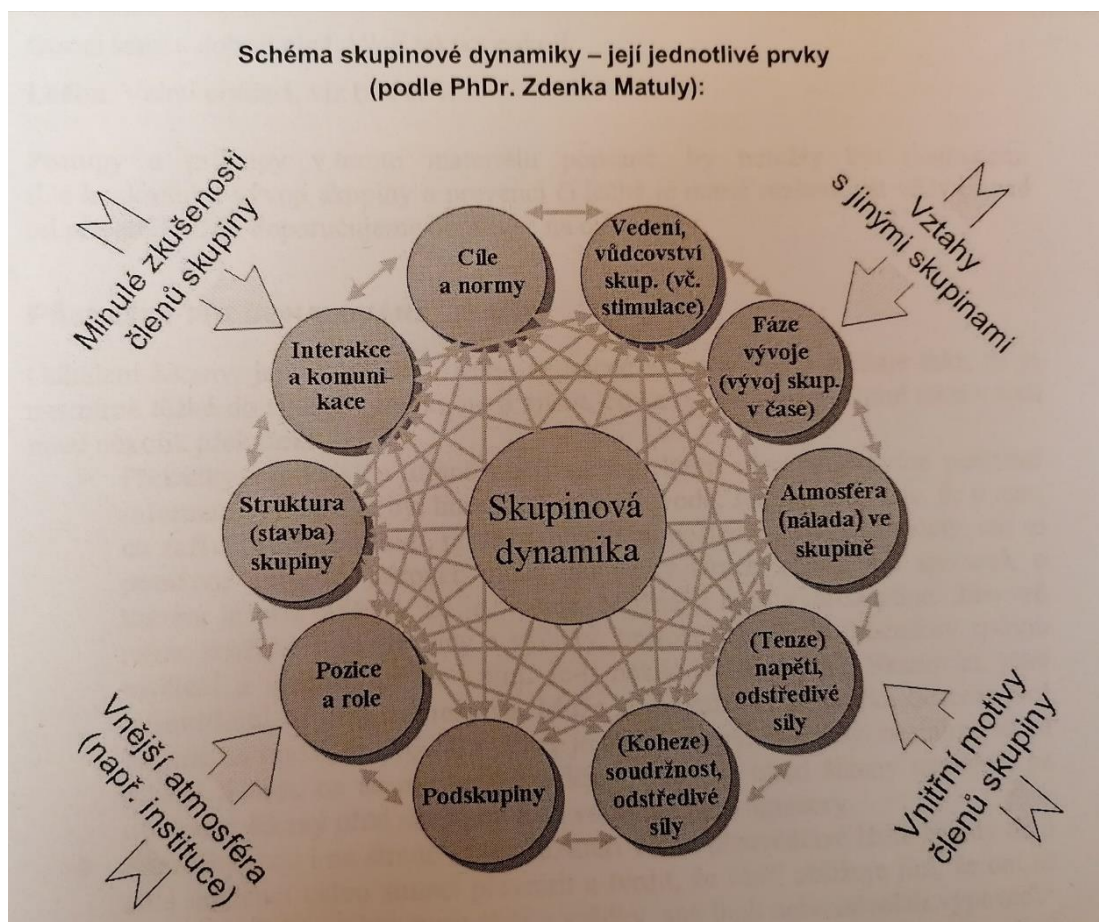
Schéma skupinové dynamiky – její jednotlivé prvky (podle PhDr. Zdenka Matuly):

Minulé zkušenosti členů skupiny

Vztahy s jinými skupinami

Cíle a normy

Vedení, vůdcovství skup. (vč. stimulace)

Fáze vývoje (vývoj skup. v čase)

Interakce a komunikace

Atmosféra (nálada) ve skupině

Skupinová dynamika

Struktura (stavba) skupiny

(Tenze) napětí, odstředivé síly

Pozice a role

(Koheze) soudržnost, odstředivé síly

Podskupiny

Vnější atmosféra (např. instituce)

Vnitřní motivy členů skupiny